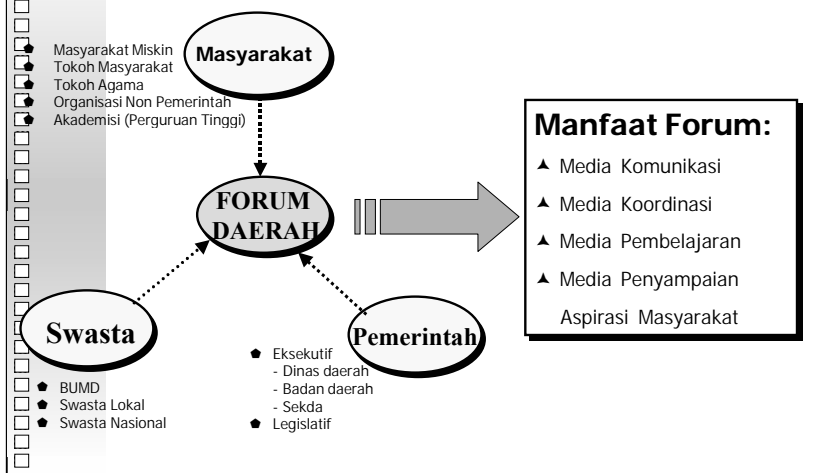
Masyarakat Miskin
Tokoh Masyarakat
Tokoh Agama
Organisasi Non Pemerintah
Akademisi (Perguruan Tinggi)

Masyarakat

FORUM DAERAH

Manfaat Forum:

Media Komunikasi

Media Koordinasi

Media Pembelajaran

Media Penyampaian Aspirasi Masyarakat

Swasta

Pemerintah

Eksekutif
- Dinas daerah
- Badan daerah
- Sekda
Legislatif

BUMD
Swasta Lokal
Swasta Nasional